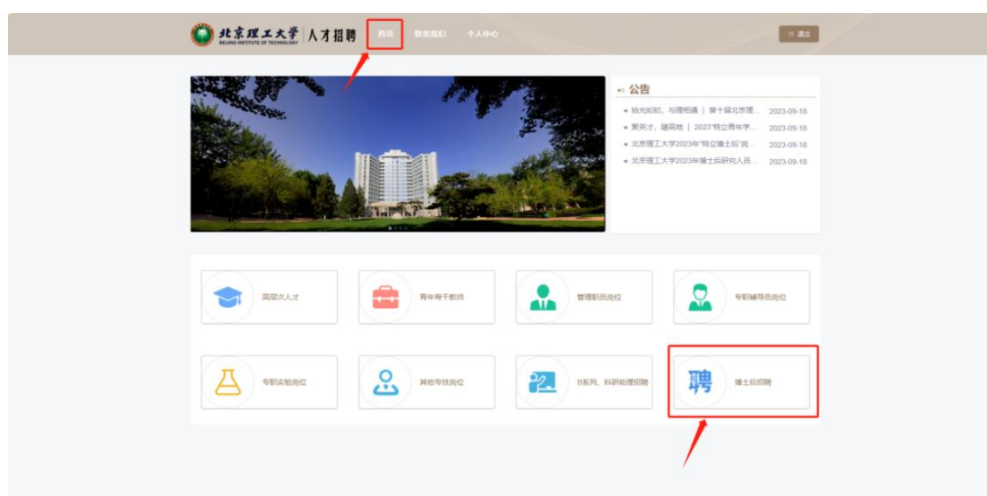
北京理工大学 BEIJING INSTITUTE OF TECHNOLOGY | 人才招聘 首页 联系我们 个人中心 退出

公告
独光如炬，与理相遇 | 第十届北京理… 2023-09-18
聚英才，建同地 | 2023"特立青年学… 2023-09-18
北京理工大学2023年"特立博士后"拟… 2023-09-18
北京理工大学2023年博士后研究人员… 2023-09-18

高层次人才
青年骨干教师
管理职员岗位
专职辅导员岗位
专职实验岗位
其他专技岗位
B系列、科研助理招聘
聘 博士后招聘